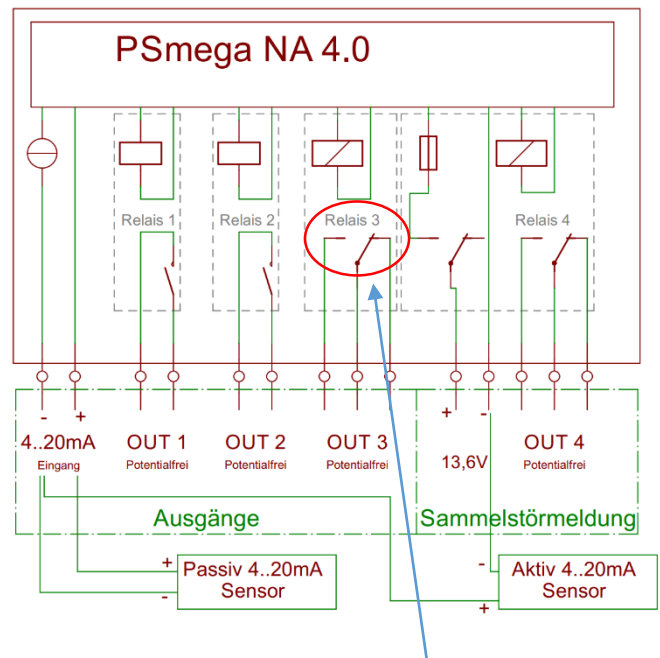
PSmega NA 4.0

Relais 1

Relais 2

Relais 3

Relais 4

- +

4..20mA
Eingang

OUT 1
Potentialfrei

OUT 2
Potentialfrei

OUT 3
Potentialfrei

+ -

13,6V

OUT 4
Potentialfrei

Ausgänge

Sammelstörmeldung

+
Passiv 4..20mA
Sensor
-

-
Aktiv 4..20mA
Sensor
+